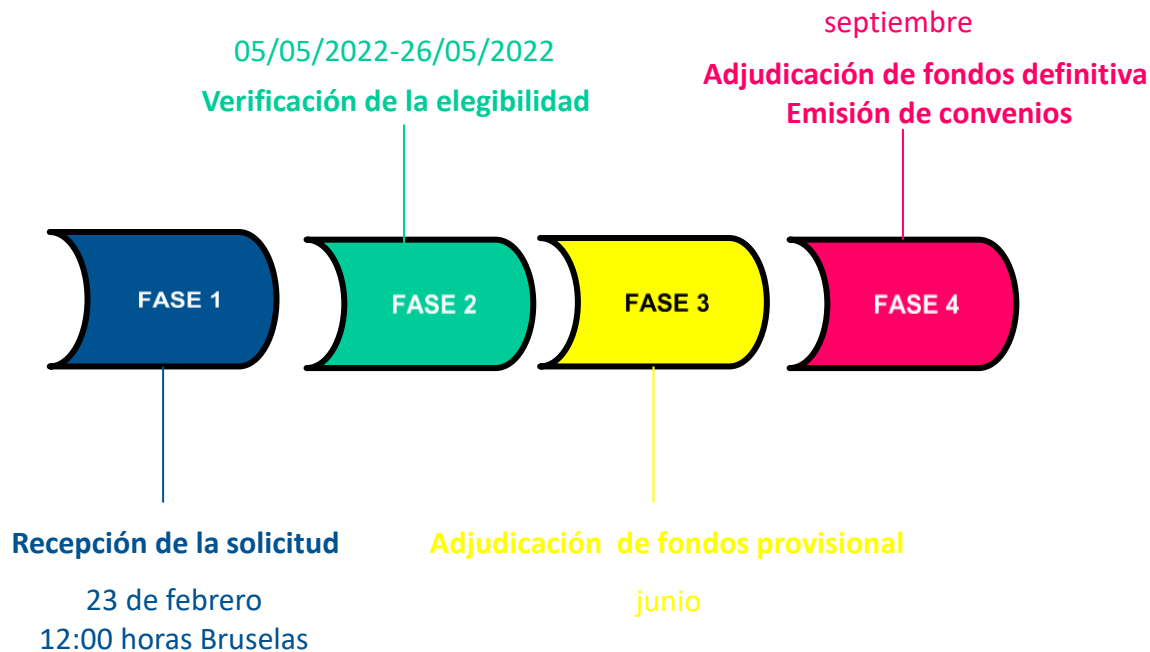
septiembre
Adjudicación de fondos definitiva
Emisión de convenios

05/05/2022-26/05/2022
Verificación de la elegibilidad

FASE 1

FASE 2

FASE 3

FASE 4

Recepción de la solicitud

23 de febrero
12:00 horas Bruselas

Adjudicación de fondos provisional

junio